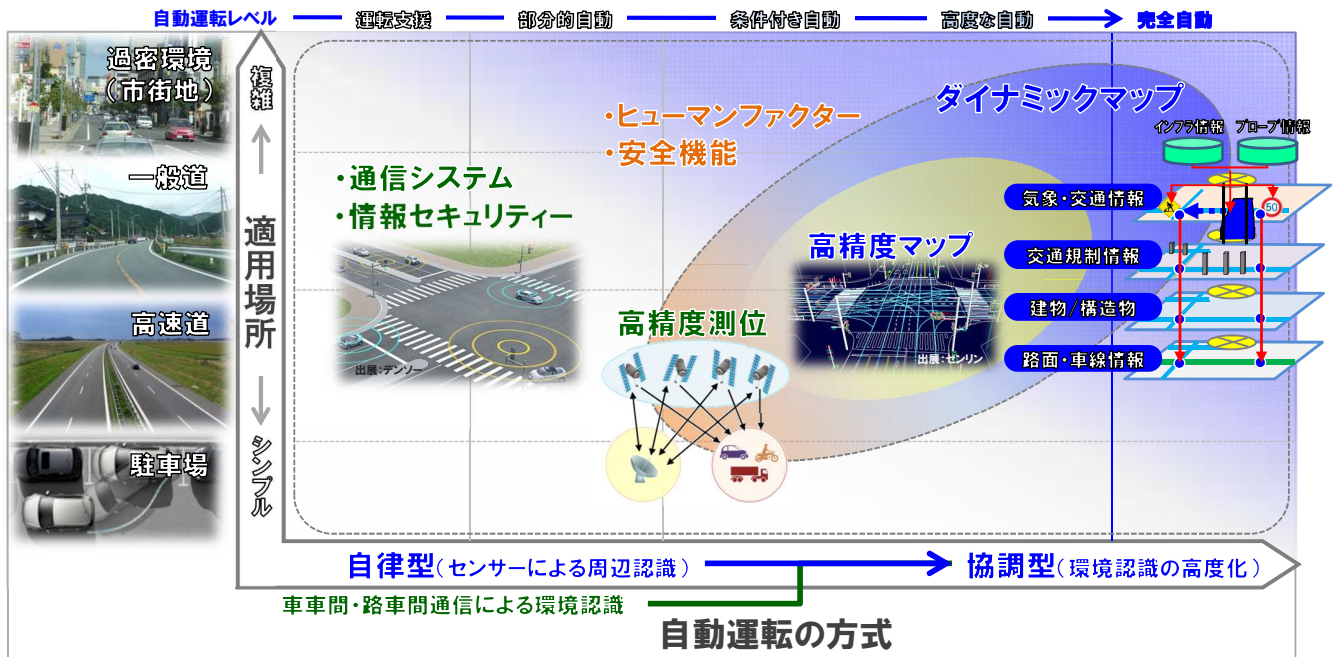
自動運転レベル　運転支援　部分的自動　条件付き自動　高度な自動　完全自動

過密環境
（市街地）

一般道

高速道

駐車場

複雑

適用場所

シンプル

・通信システム
・情報セキュリティー

出展：デンソー

・ヒューマンファクター
・安全機能

高精度測位

高精度マップ

出展：ゼンリン

ダイナミックマップ

インフラ情報　プローブ情報

気象・交通情報

50

交通規制情報

建物／構造物

路面・車線情報

自律型（センサーによる周辺認識）

協調型（環境認識の高度化）

車車間・路車間通信による環境認識

自動運転の方式